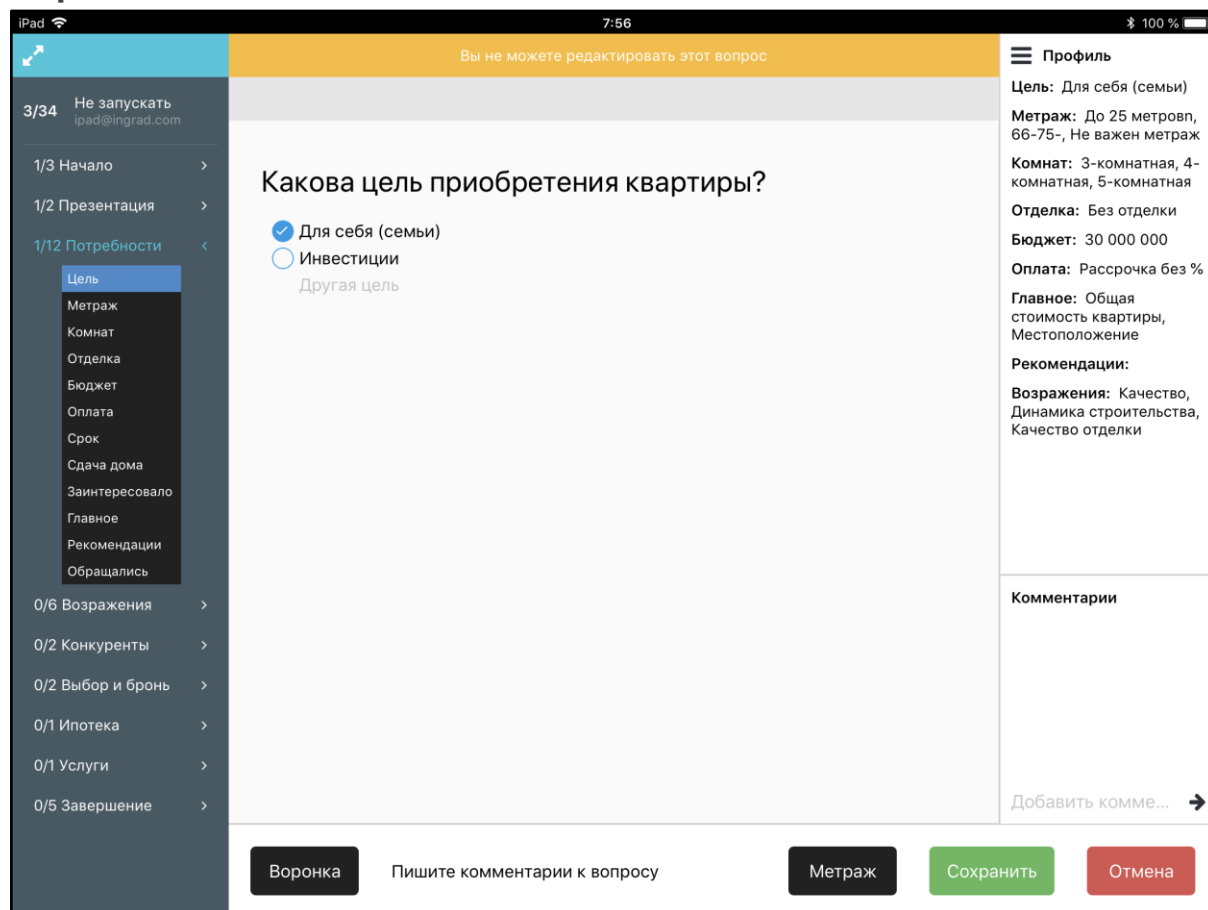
iPad 7:56 100 %

3/34 Не запускать
ipad@ingrad.com

1/3 Начало
1/2 Презентация
1/12 Потребности
Цель
Метраж
Комнат
Отделка
Бюджет
Оплата
Срок
Сдача дома
Заинтересовало
Главное
Рекомендации
Обращались
0/6 Возражения
0/2 Конкуренты
0/2 Выбор и бронь
0/1 Ипотека
0/1 Услуги
0/5 Завершение

Вы не можете редактировать этот вопрос

Какова цель приобретения квартиры?

Для себя (семьи)
Инвестиции
Другая цель

Профиль

Цель: Для себя (семьи)

Метраж: До 25 метровп, 66-75-, Не важен метраж

Комнат: 3-комнатная, 4-комнатная, 5-комнатная

Отделка: Без отделки

Бюджет: 30 000 000

Оплата: Рассрочка без %

Главное: Общая стоимость квартиры, Местоположение

Рекомендации:

Возражения: Качество, Динамика строительства, Качество отделки

Комментарии

Добавить комме...

Воронка
Пишите комментарии к вопросу
Метраж
Сохранить
Отмена